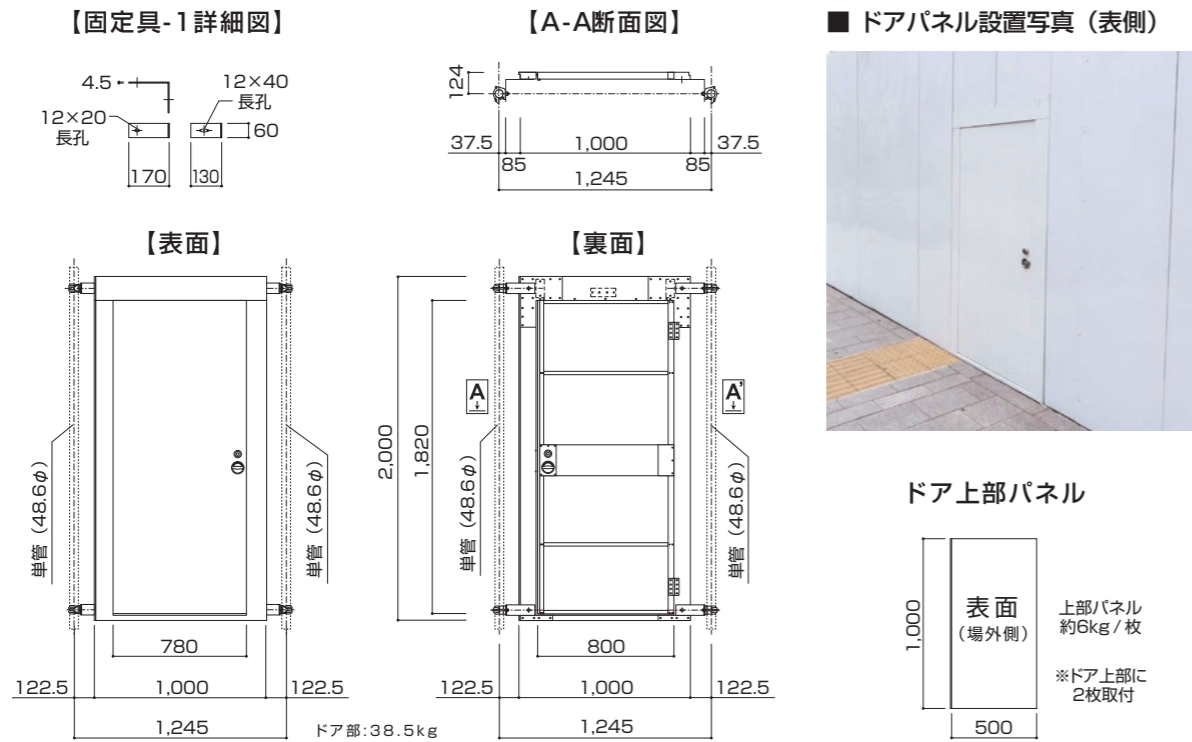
【固定具-1詳細図】

4.5
12×40
長孔
12×20
長孔
60
170
130

【A-A断面図】

124
37.5
1,000
37.5
85
85
1,245

■ ドアパネル設置写真（表側）

【表面】

単管（48.6$\phi$）
単管（48.6$\phi$）
780
122.5
1,000
122.5
1,245

ドア部:38.5kg

【裏面】

A
A'
2,000
1,820
単管（48.6$\phi$）
単管（48.6$\phi$）
800
122.5
1,000
122.5
1,245

ドア上部パネル

1,000
表面
（場外側）
500
上部パネル
約6kg/枚
※ドア上部に
2枚取付